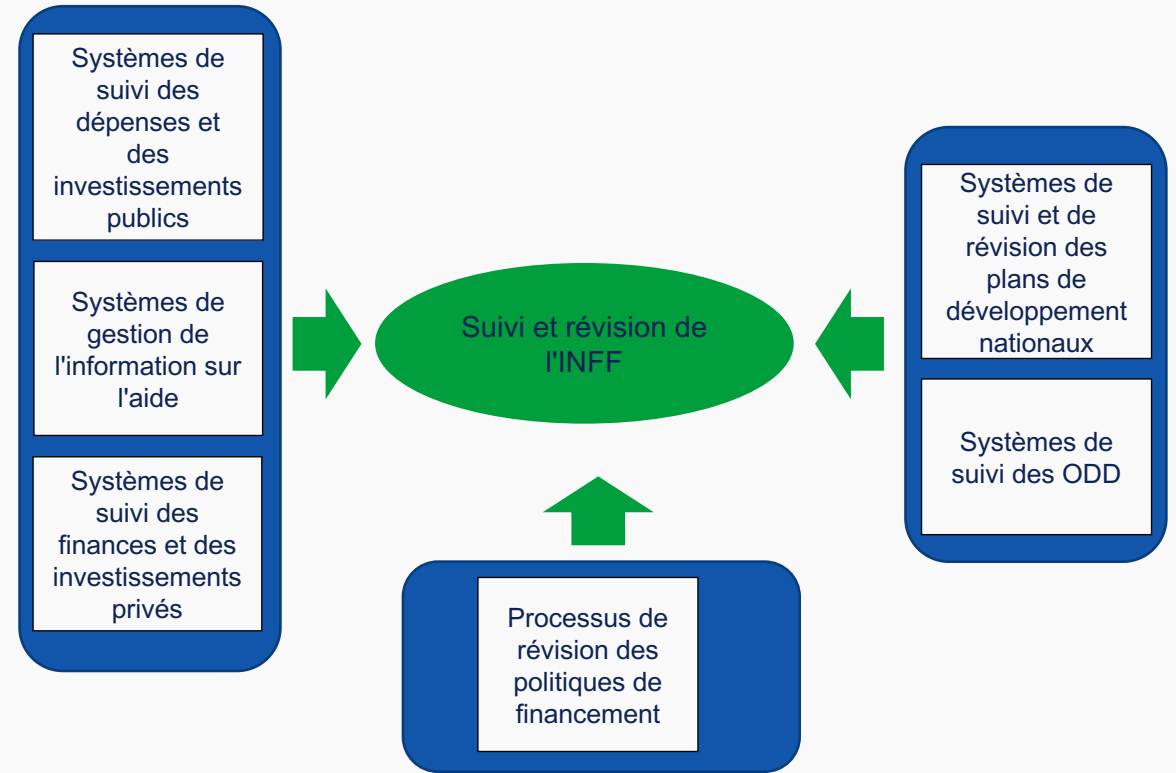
Systèmes de suivi des dépenses et des investissements publics

Systèmes de gestion de l'information sur l'aide

Systèmes de suivi des finances et des investissements privés

Suivi et révision de l'INFF

Systèmes de suivi et de révision des plans de développement nationaux

Systèmes de suivi des ODD

Processus de révision des politiques de financement